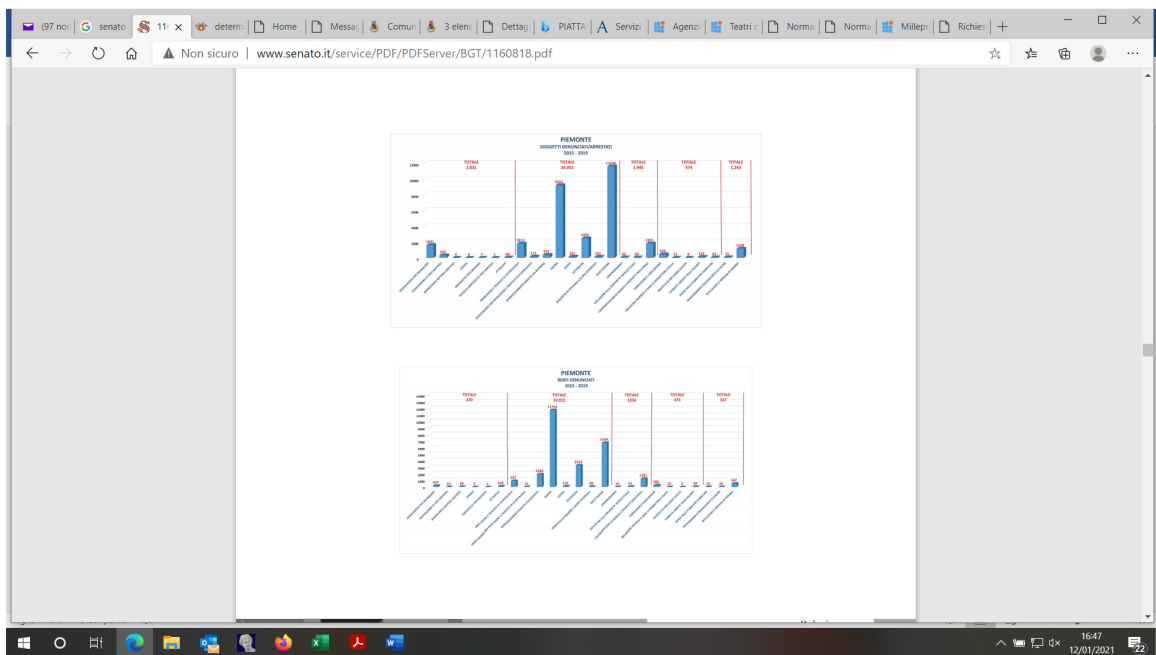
(97 non | senato | 116 × | determ | Home | Messag | Comun | 3 elenc | Dettag | PIATTA | Servizi | Agenzi | Teatri c | Norma | Norma | Millepr | Richies | +

Non sicuro | www.senato.it/service/PDF/PDFServer/BGT/1160818.pdf

PIEMONTE
SOGGETTI DENUNCIATI/ARRESTATI
2015 - 2019

TOTALE 2.331
TOTALE 26.052
TOTALE 1.943
TOTALE 474
TOTALE 1.242

12000
10000
8000
6000
4000
2000
0

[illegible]

PIEMONTE
REATI DENUNCIATI
2015 - 2019

TOTALE 370
TOTALE 24.912
TOTALE 1356
TOTALE 373
TOTALE 567

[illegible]

16:47
12/01/2021
22